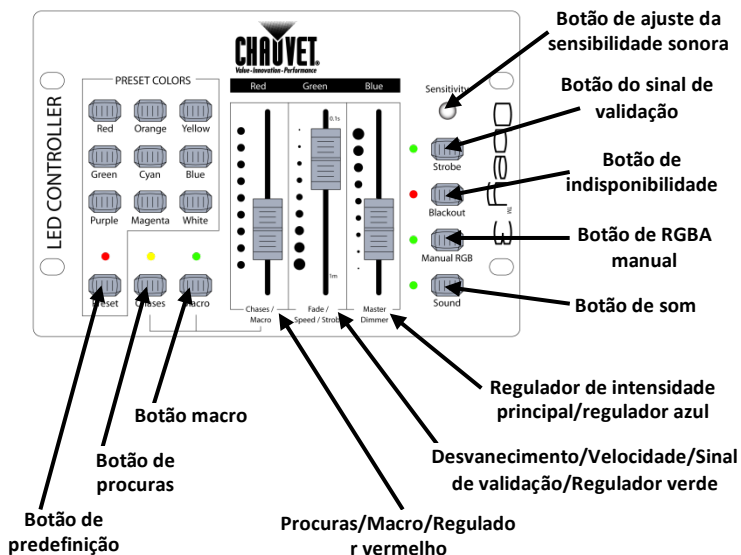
CHAUVET
Value · Innovation · Performance

LED CONTROLLER

PRESET COLORS

Red
Orange
Yellow
Green
Cyan
Blue
Purple
Magenta
White

Preset
Chases
Macro

Red
Green
Blue

0.1s
1m

Chases / Macro
Fade / Speed / Strobe
Master Dimmer

Sensitivity
Strobe
Blackout
Manual RGB
Sound

Botão de ajuste da sensibilidade sonora

Botão do sinal de validação

Botão de indisponibilidade

Botão de RGBA manual

Botão de som

Regulador de intensidade principal/regulador azul

Desvanecimento/Velocidade/Sinal de validação/Regulador verde

Procuras/Macro/Regulador vermelho

Botão macro

Botão de procuras

Botão de predefinição